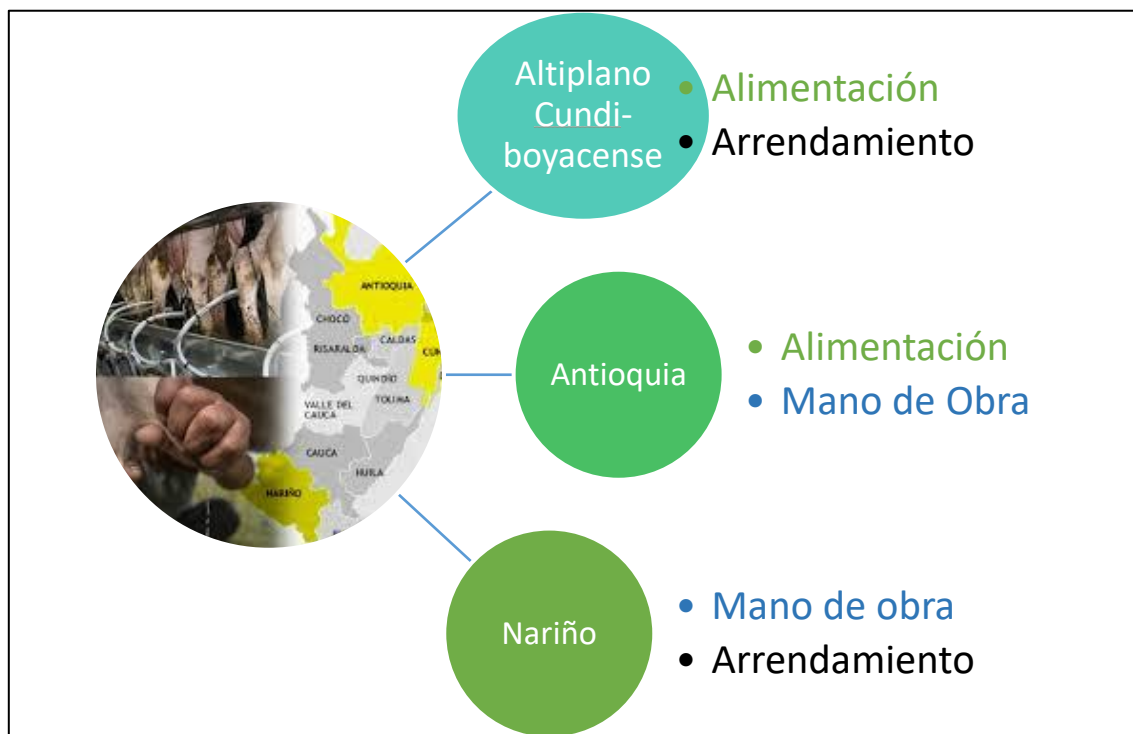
ANTIOQUIA
CHOCO
RISARALDA
CALDAS
CUN
QUINDIO
VALLE DEL CAUCA
TOLIMA
CAUCA
HUILA
NARIÑO

Altiplano Cundiboyacense
• Alimentación
• Arrendamiento

Antioquia
• Alimentación
• Mano de Obra

Nariño
• Mano de obra
• Arrendamiento